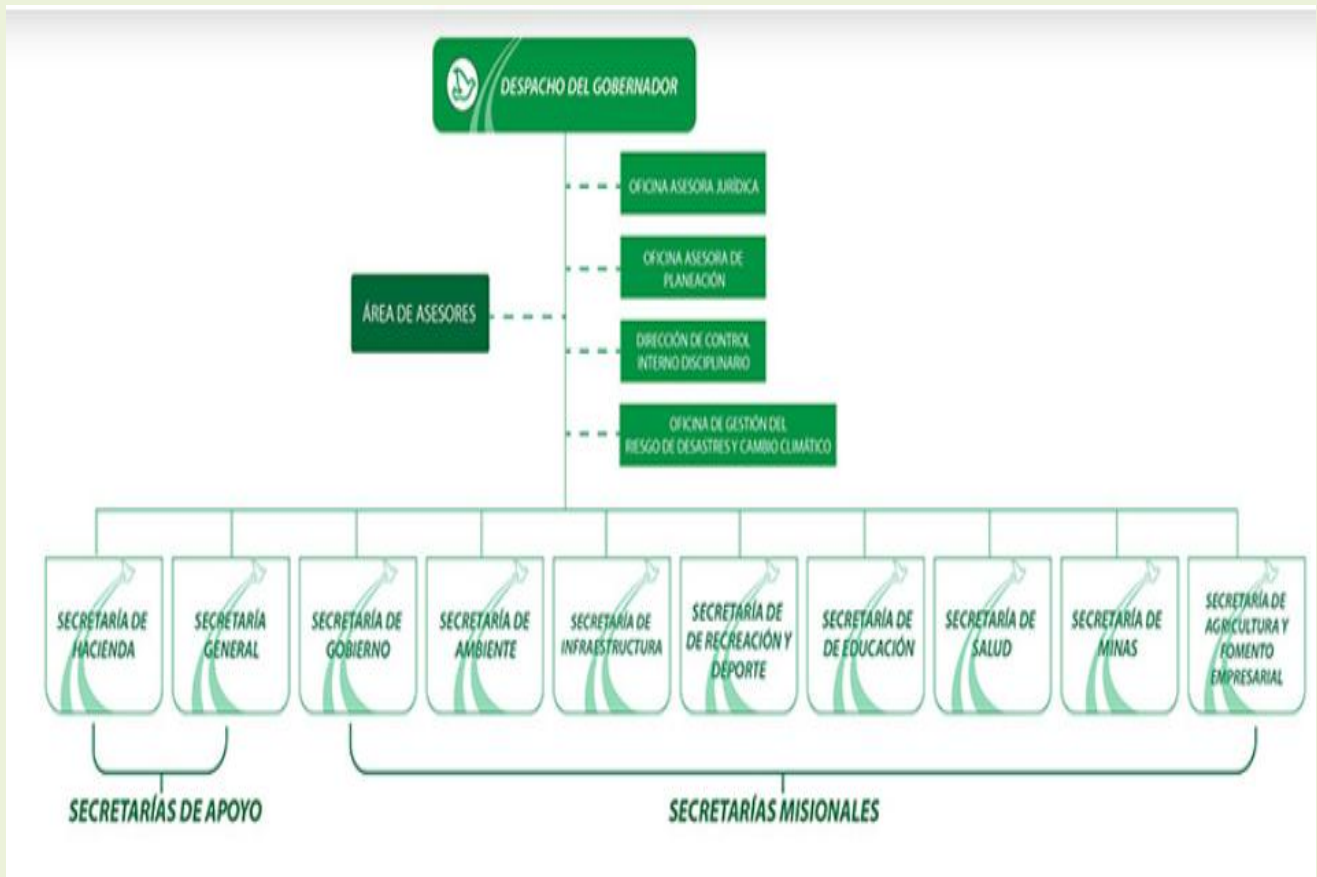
DESPACHO DEL GOBERNADOR

OFICINA ASESORA JURÍDICA

OFICINA ASESORA DE PLANEACIÓN

ÁREA DE ASESORES

DIRECCIÓN DE CONTROL INTERNO DISCIPLINARIO

OFICINA DE GESTIÓN DEL RIESGO DE DESASTRES Y CAMBIO CLIMÁTICO

SECRETARÍA DE HACIENDA

SECRETARÍA GENERAL

SECRETARÍA DE GOBIERNO

SECRETARÍA DE AMBIENTE

SECRETARÍA DE INFRAESTRUCTURA

SECRETARÍA DE DE RECREACIÓN Y DEPORTE

SECRETARÍA DE DE EDUCACIÓN

SECRETARÍA DE SALUD

SECRETARÍA DE MINAS

SECRETARÍA DE AGRICULTURA Y FOMENTO EMPRESARIAL

SECRETARÍAS DE APOYO

SECRETARÍAS MISIONALES